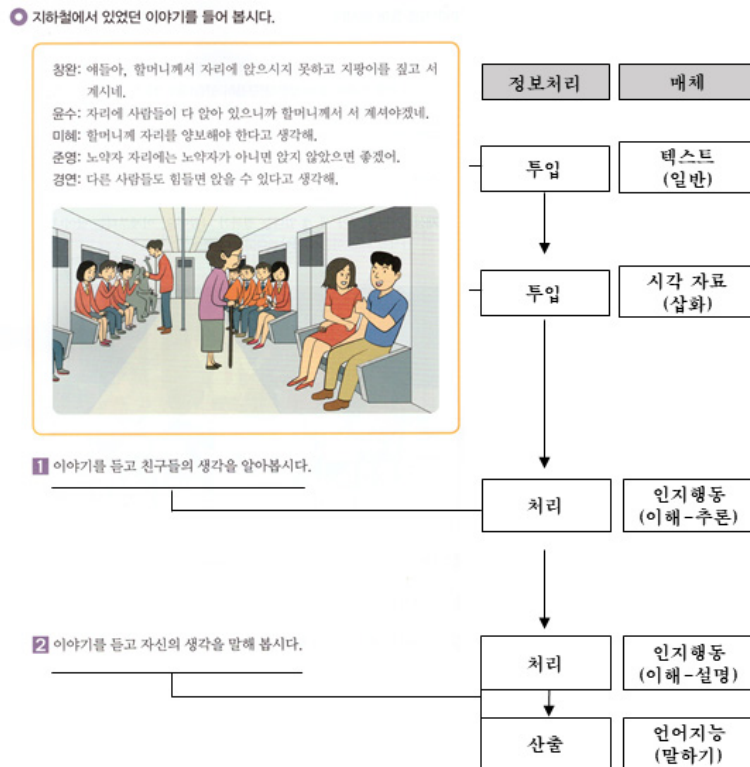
지하철에서 있었던 이야기를 들어 봅시다.

창완: 애들아, 할머니께서 자리에 앉으시지 못하고 지팡이를 짚고 서 계시네.
윤수: 자리에 사람들이 다 앉아 있으니까 할머니께서 서 계셔야겠네.
미혜: 할머니께 자리를 양보해야 한다고 생각해.
준영: 노약자 자리에는 노약자가 아니면 앉지 않았으면 좋겠어.
경연: 다른 사람들도 힘들면 앉을 수 있다고 생각해.

1 이야기를 듣고 친구들의 생각을 알아봅시다.

2 이야기를 듣고 자신의 생각을 말해 봅시다.

| 정보처리 | 매체 |
|---|---|
| 투입 | 텍스트 (일반) |
| 투입 | 시각 자료 (삽화) |
| 처리 | 인지행동 (이해-추론) |
| 처리 | 인지행동 (이해-설명) |
| 산출 | 언어지능 (말하기) |